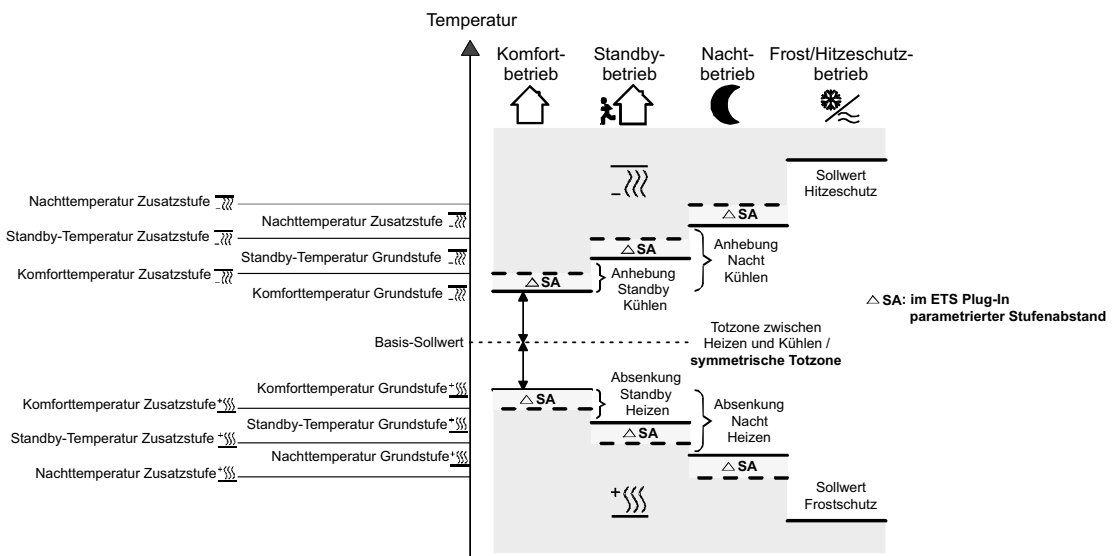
Temperatur

Komfortbetrieb

Standbybetrieb

Nachtbetrieb

Frost/Hitzeschutzbetrieb

Sollwert Hitzeschutz

Nachttemperatur Zusatzstufe

Nachttemperatur Zusatzstufe

Standby-Temperatur Zusatzstufe

Standby-Temperatur Grundstufe

Komforttemperatur Zusatzstufe

Komforttemperatur Grundstufe

△SA

△SA

△SA

Anhebung Standby Kühlen

Anhebung Nacht Kühlen

△SA: im ETS Plug-In parametrierter Stufenabstand

Basis-Sollwert

Totzone zwischen Heizen und Kühlen / **symmetrische Totzone**

Komforttemperatur Grundstufe

Komforttemperatur Zusatzstufe

Standby-Temperatur Grundstufe

Standby-Temperatur Zusatzstufe

Nachttemperatur Grundstufe

Nachttemperatur Zusatzstufe

△SA

Absenkung Standby Heizen

△SA

Absenkung Nacht Heizen

△SA

Sollwert Frostschutz